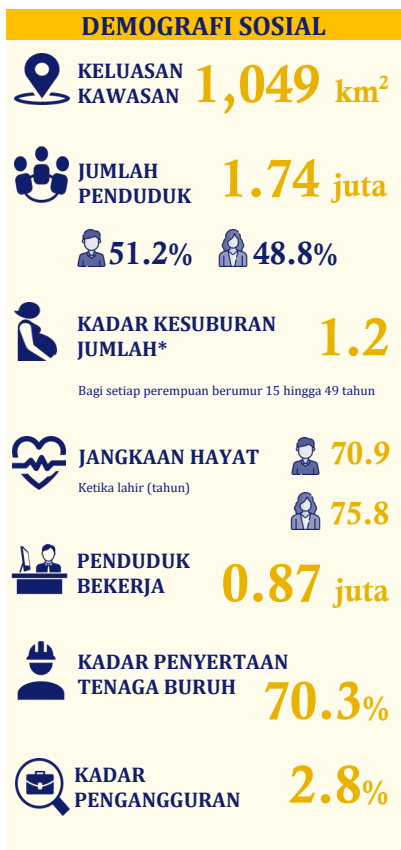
DEMOGRAFI SOSIAL

KELUASAN KAWASAN 1,049 km²

JUMLAH PENDUDUK 1.74 juta

51.2% 48.8%

KADAR KESUBURAN JUMLAH* 1.2

Bagi setiap perempuan berumur 15 hingga 49 tahun

JANGKAAN HAYAT 70.9

Ketika lahir (tahun)

75.8

PENDUDUK BEKERJA 0.87 juta

KADAR PENYERTAAN TENAGA BURUH 70.3%

KADAR PENGANGGURAN 2.8%